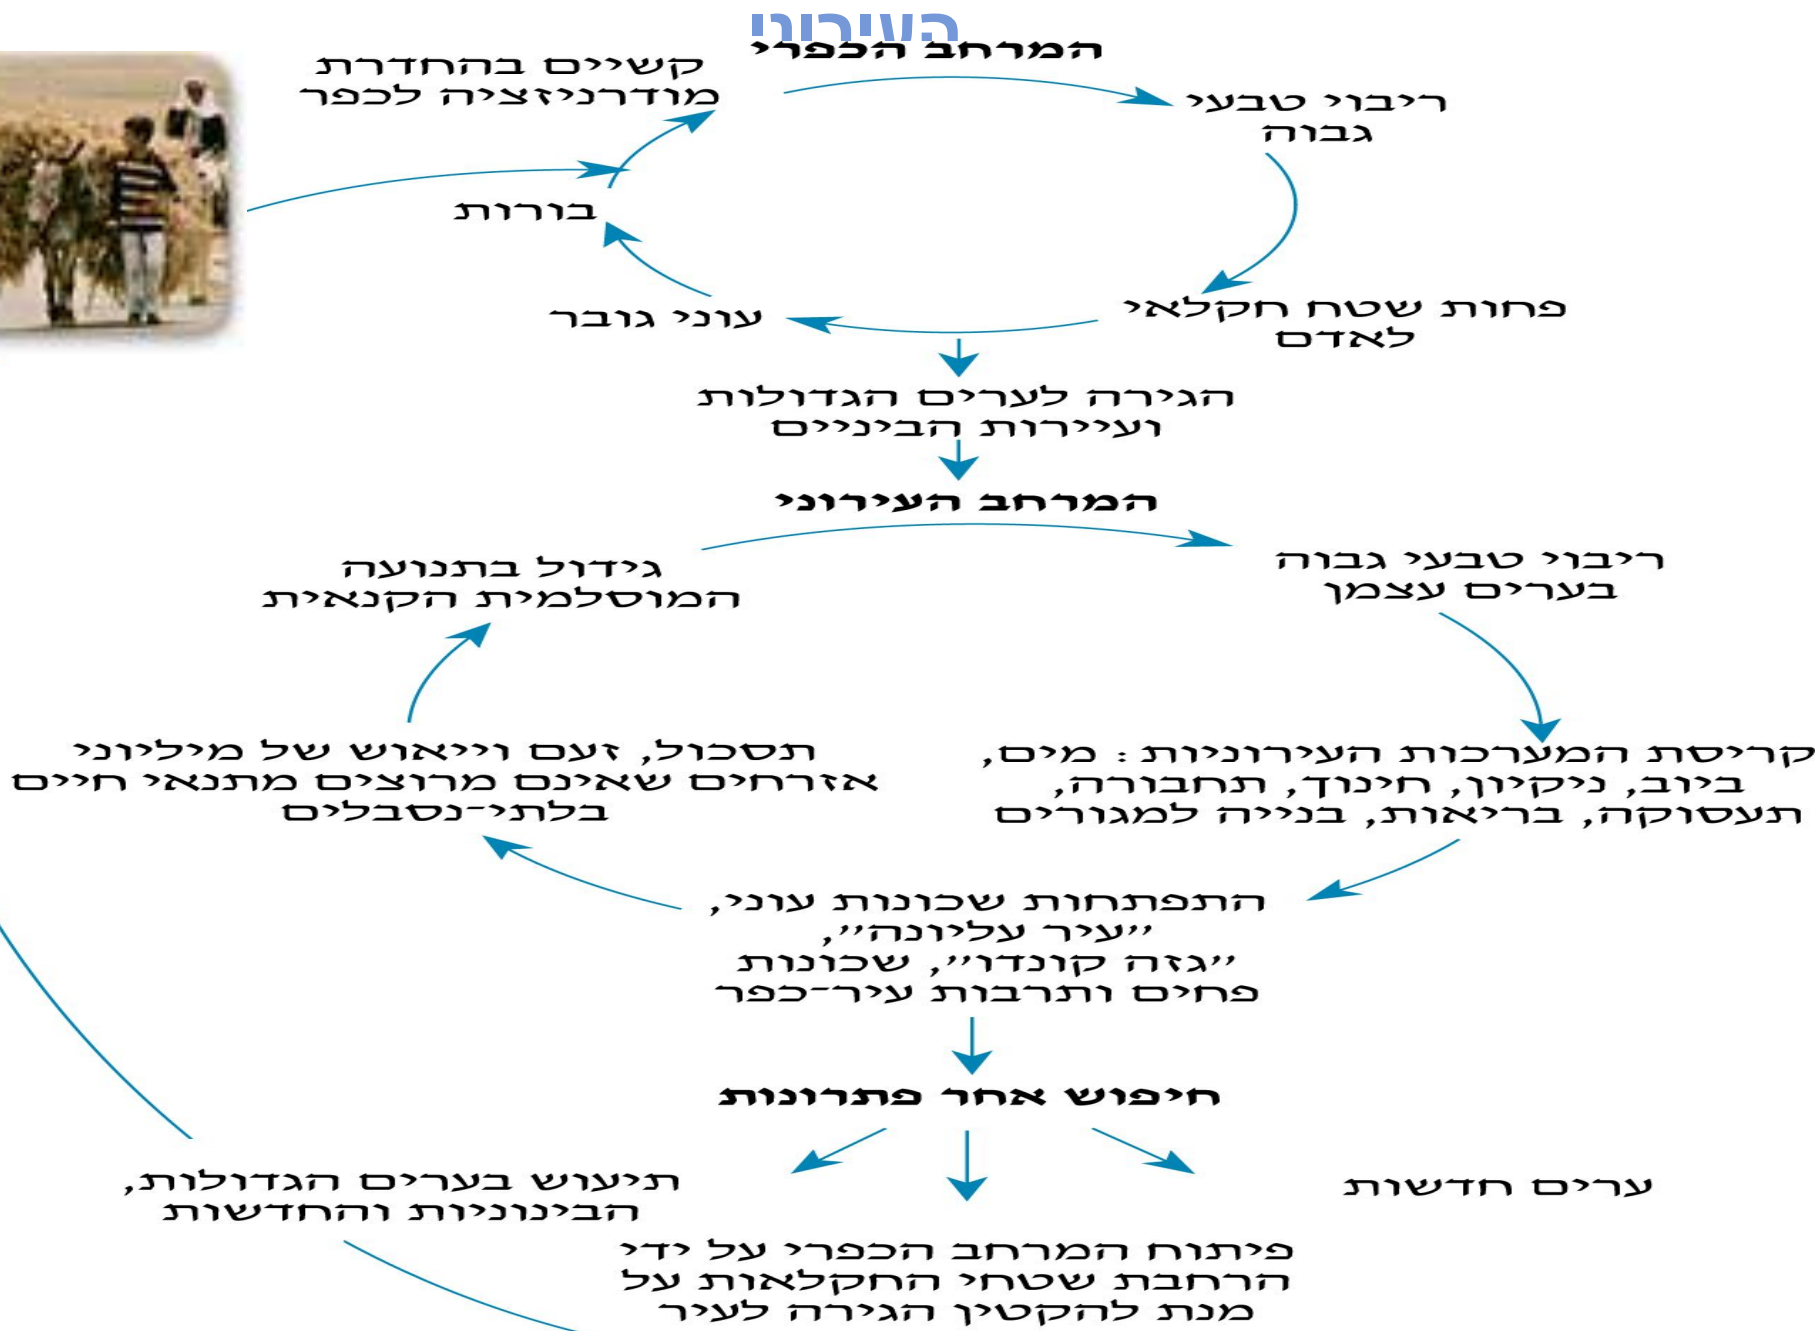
העירוני

המרחב הכפרי

קשיים בהחדרת מודרניזציה לכפר

ריבוי טבעי גבוה

בורות

פחות שטח חקלאי לאדם

עוני גובר

הגירה לערים הגדולות ועיירות הביניים

המרחב העירוני

גידול בתנועה המוסלמית הקנאית

ריבוי טבעי גבוה בערים עצמן

תסכול, זעם וייאוש של מיליוני אזרחים שאינם מרוצים מתנאי חיים בלתי־נסבלים

קריסת המערכות העירוניות: מים, ביוב, ניקיון, חינוך, תחבורה, תעסוקה, בריאות, בנייה למגורים

התפתחות שכונות עוני, ״עיר עליונה״, ״גזה קונדרי״, שכונות פחים ותרבות עיר־כפר

חיפוש אחר פתרונות

תיעוש בערים הגדולות, הבינוניות והחדשות

ערים חדשות

פיתוח המרחב הכפרי על ידי הרחבת שטחי החקלאות על מנת להקטין הגירה לעיר